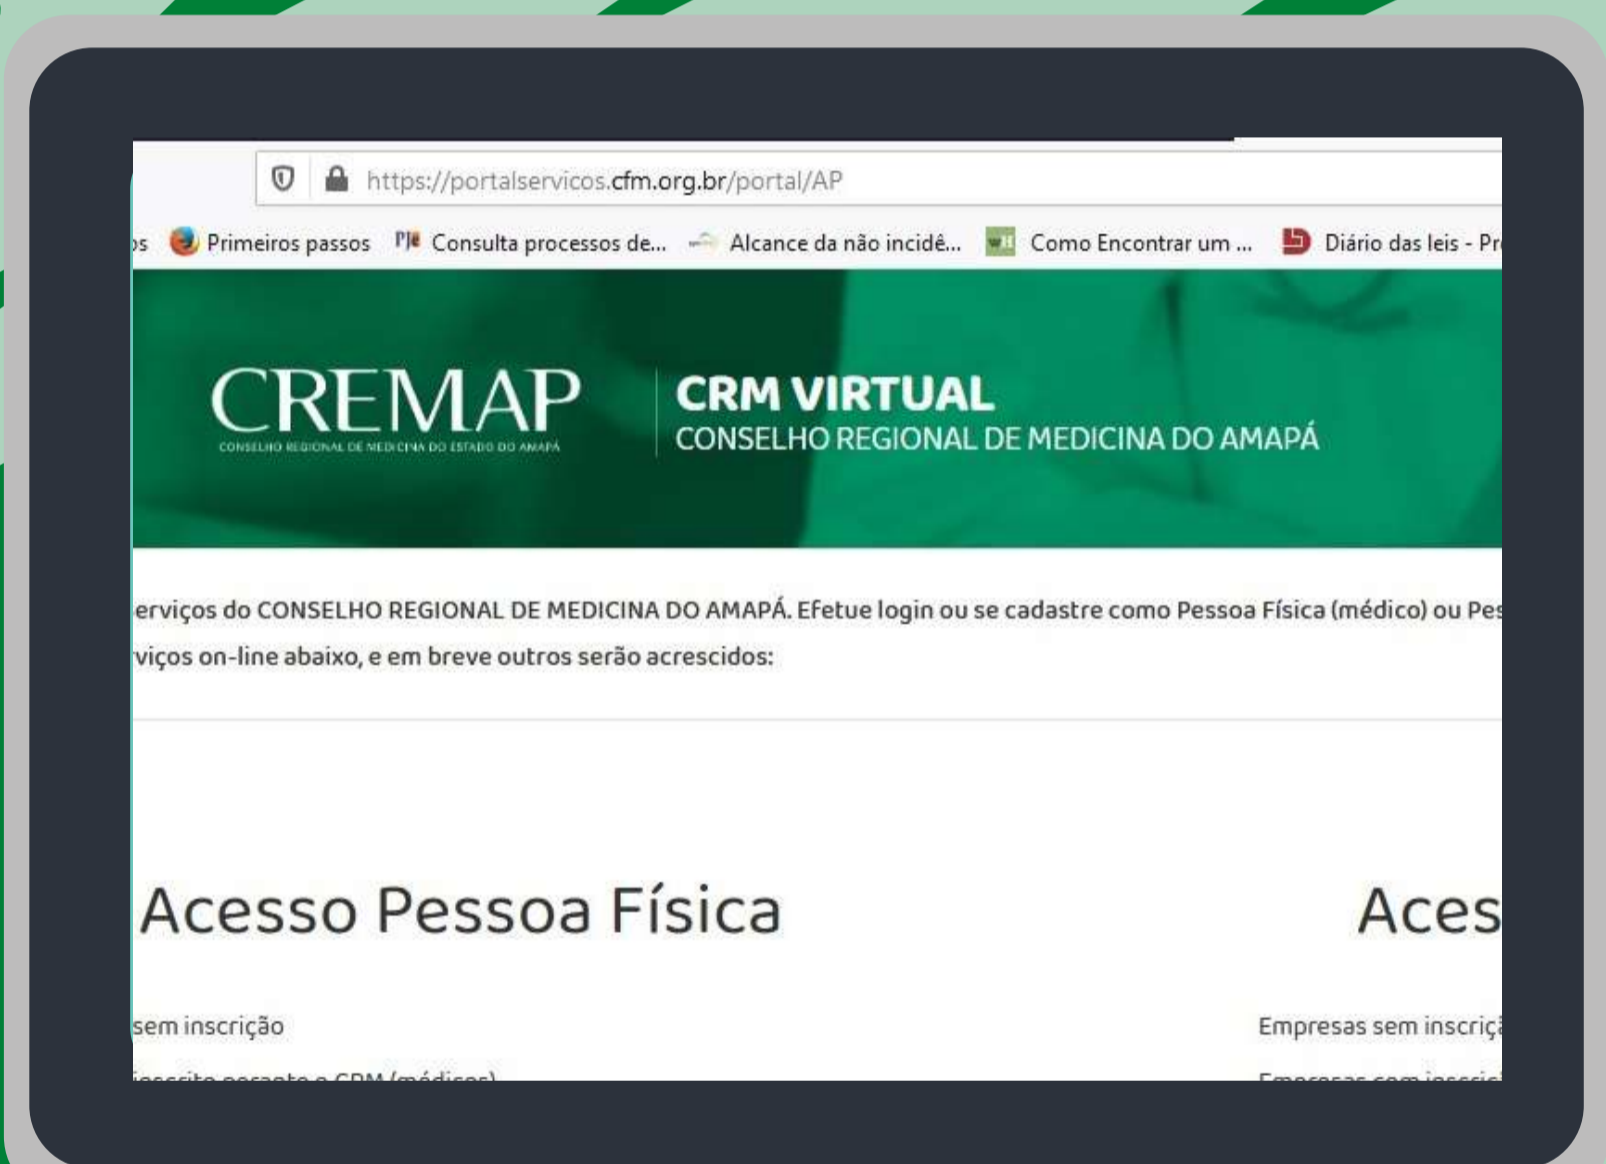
https://portalservicos.cfm.org.br/portal/AP

s Primeiros passos Consulta processos de... Alcance da não incidê... Como Encontrar um ... Diário das leis - Pr

CREMAP
CONSELHO REGIONAL DE MEDICINA DO ESTADO DO AMAPÁ

CRM VIRTUAL
CONSELHO REGIONAL DE MEDICINA DO AMAPÁ

erviços do CONSELHO REGIONAL DE MEDICINA DO AMAPÁ. Efetue login ou se cadastre como Pessoa Física (médico) ou Pes

viços on-line abaixo, e em breve outros serão acrescidos:

Acesso Pessoa Física

Aces

sem inscrição

Empresas sem inscriç

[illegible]

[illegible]